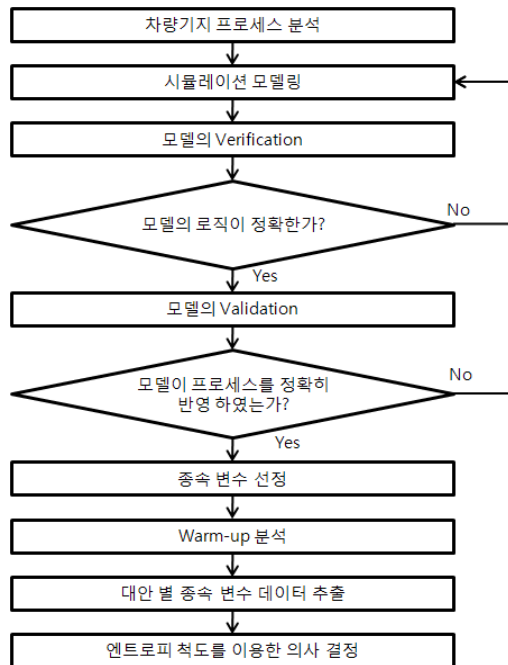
차량기지 프로세스 분석

시뮬레이션 모델링

모델의 Verification

모델의 로직이 정확한가?

No

Yes

모델의 Validation

모델이 프로세스를 정확히 반영 하였는가?

No

Yes

종속 변수 선정

Warm-up 분석

대안 별 종속 변수 데이터 추출

엔트로피 척도를 이용한 의사 결정